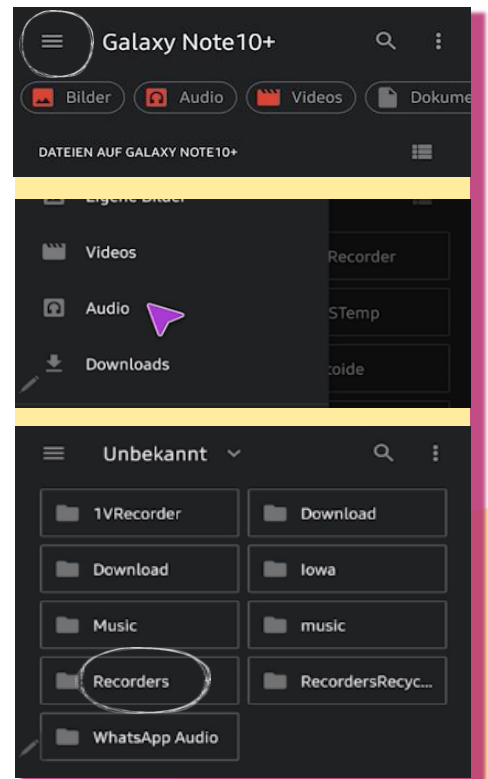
Galaxy Note10+

Bilder Audio Videos Dokume

DATEIEN AUF GALAXY NOTE10+

Eigene Bilder

Videos

Audio

Downloads

Recorder

STemp

coide

Unbekannt

1VRecorder

Download

Download

Iowa

Music

music

Recorders

RecordersRecyc...

WhatsApp Audio